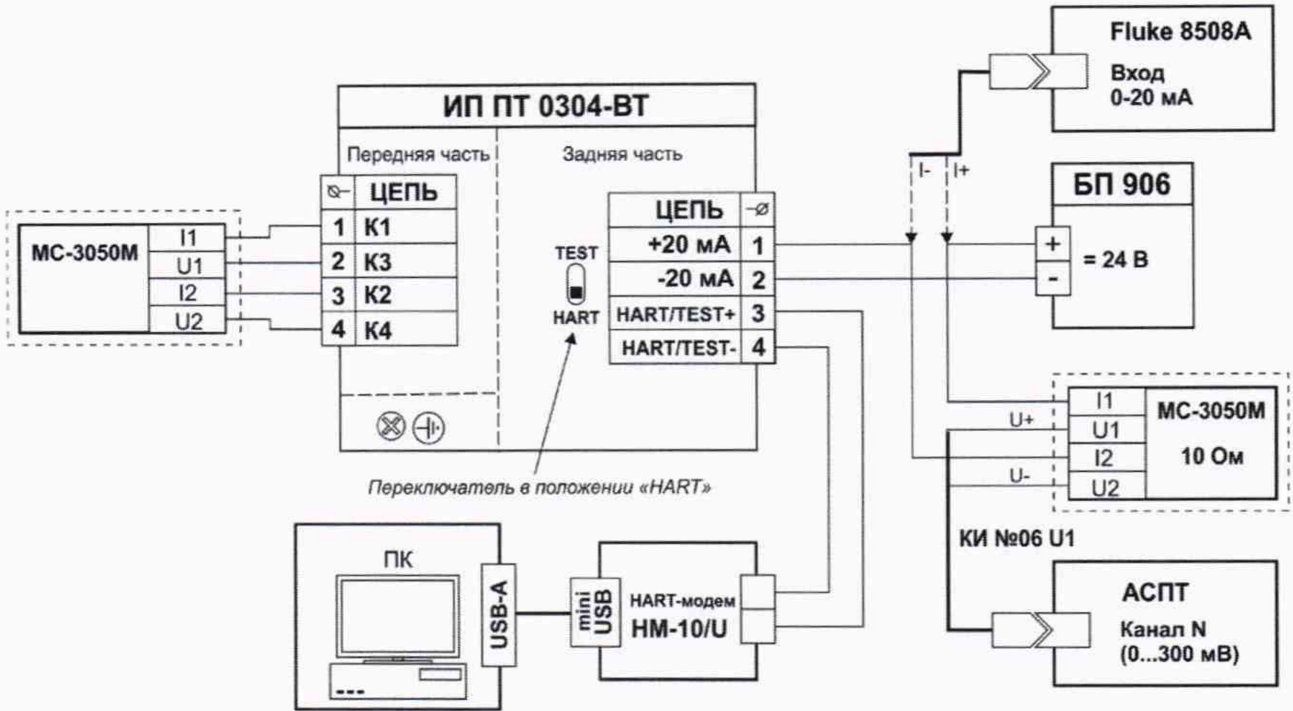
Fluke 8508A
Вход
0-20 мА

ИП ПТ 0304-ВТ

Передняя часть

Задняя часть

I-
I+

БП 906

| ⊘ | ЦЕПЬ |
|---|---|
| 1 | К1 |
| 2 | К3 |
| 3 | К2 |
| 4 | К4 |

МС-3050М
I1
U1
I2
U2

TEST
HART

| ЦЕПЬ | ⊘ |
|---|---|
| +20 мА | 1 |
| -20 мА | 2 |
| HART/TEST+ | 3 |
| HART/TEST- | 4 |

+
-
= 24 В

Переключатель в положении «HART»

U+
U-

I1
U1
I2
U2
МС-3050М
10 Ом

КИ №06 U1

ПК

USB-A

mini USB

HART-модем
НМ-10/U

АСПТ
Канал N
(0...300 мВ)